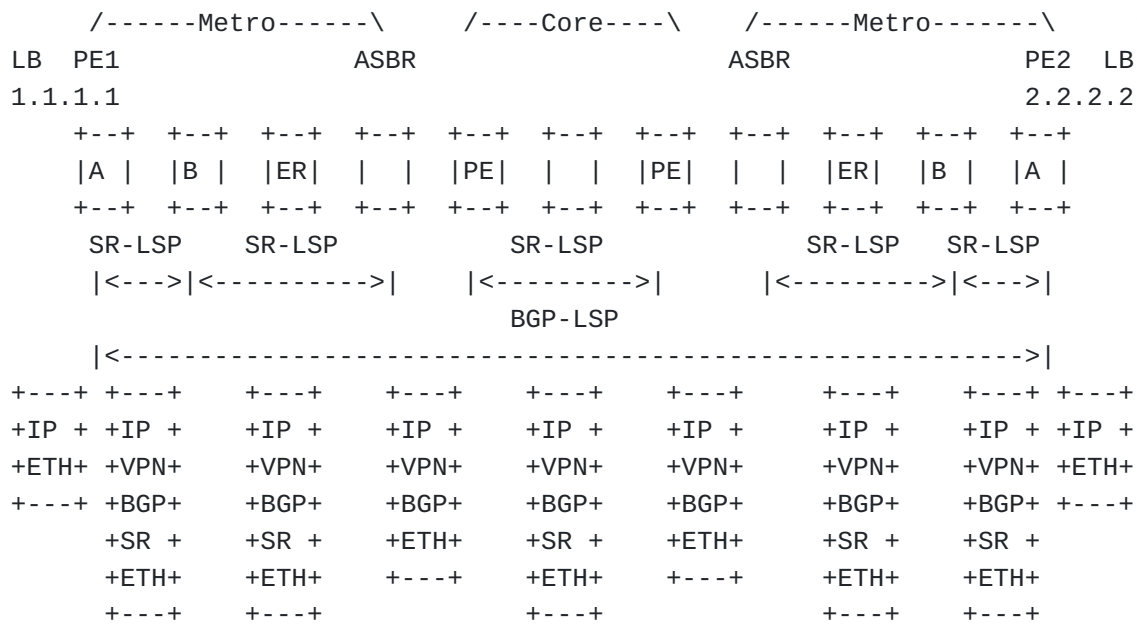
/------Metro------\ /----Core----\ /------Metro-------\

LB PE1 ASBR ASBR PE2 LB

1.1.1.1 2.2.2.2

+--+ +--+ +--+ +--+ +--+ +--+ +--+ +--+ +--+ +--+ +--+

|A | |B | |ER| | | |PE| | | |PE| | | |ER| |B | |A |

+--+ +--+ +--+ +--+ +--+ +--+ +--+ +--+ +--+ +--+ +--+

SR-LSP SR-LSP SR-LSP SR-LSP SR-LSP

|<--->|<---------->| |<---------->| |<--------->|<--->|

BGP-LSP

|<-------------------------------------------------------->|

+---+ +---+ +---+ +---+ +---+ +---+ +---+ +---+ +---+

+IP + +IP + +IP + +IP + +IP + +IP + +IP + +IP + +IP +

+ETH+ +VPN+ +VPN+ +VPN+ +VPN+ +VPN+ +VPN+ +VPN+ +ETH+

+---+ +BGP+ +BGP+ +BGP+ +BGP+ +BGP+ +BGP+ +BGP+ +---+

+SR + +SR + +ETH+ +SR + +ETH+ +SR + +SR +

+ETH+ +ETH+ +---+ +ETH+ +---+ +ETH+ +ETH+

+---+ +---+ +---+ +---+ +---+